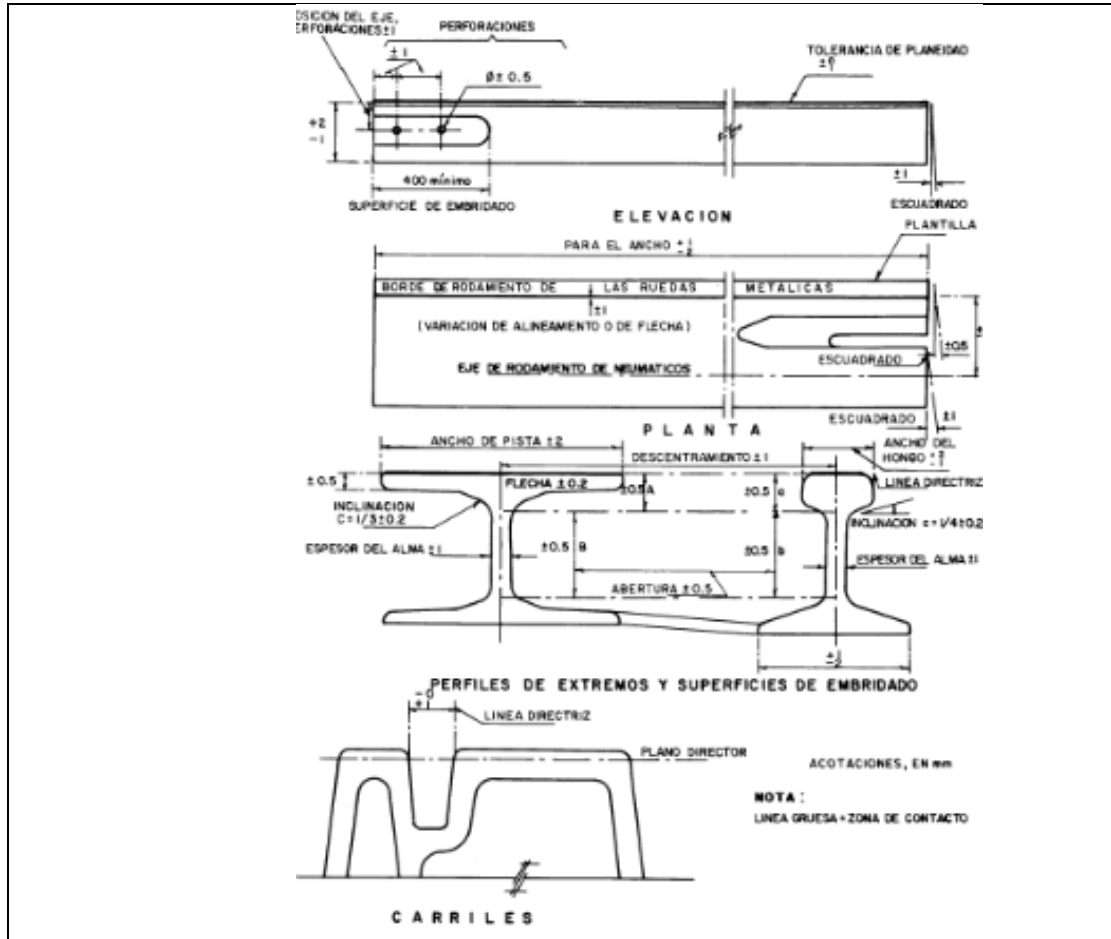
OSICION DEL EJE, ERFORACIONES ±1

PERFORACIONES

±1

Ø± 0.5

TOLERANCIA DE PLANEIDAD ±1

+2
-1

400 mínimo

SUPERFICIE DE EMBRIDADO

±1

ESCUADRADO

ELEVACION

PARA EL ANCHO $\frac{+}{-}\frac{1}{2}$

PLANTILLA

BORDE DE RODAMIENTO DE LAS RUEDAS METALICAS

±1

(VARIACION DE ALINEAMIENTO O DE FLECHA)

±0.5

ESCUADRADO

EJE DE RODAMIENTO DE NEUMATICOS

ESCUADRADO

±1

PLANTA

ANCHO DE PISTA ±2

DESCENTRAMIENTO ±1

ANCHO DEL HONGO $\frac{+}{-}\frac{1}{2}$

±0.5

FLECHA ±0.2

±0.5 A

±0.5 c

LINEA DIRECTRIZ

INCLINACION C=1/3±0.2

INCLINACION c=1/4±0.2

ESPESOR DEL ALMA ±1

±0.5 B

±0.5 b

ESPESOR DEL ALMA ±1

ABERTURA ±0.5

$\frac{+}{-}\frac{1}{2}$

PERFILES DE EXTREMOS Y SUPERFICIES DE EMBRIDADO

+0

LINEA DIRECTRIZ

PLANO DIRECTOR

ACOTACIONES, EN mm

NOTA:

LINEA GRUESA = ZONA DE CONTACTO

CARRILES